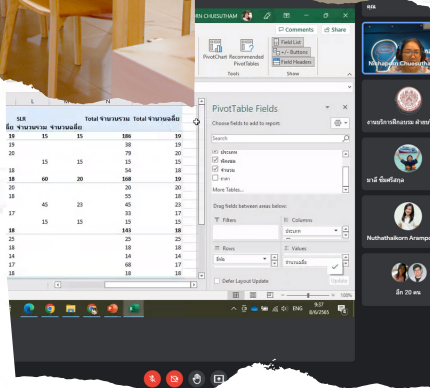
RN CHUEUTHAM

Comments
Share

PivotChart
Recommended PivotTables
Tools
Field List
+/- Buttons
Field Headers
Show

| L | M | N |  |  |
|---|---|---|---|---|
| SLR |  |  |  |  |
| ลี่ย จำนวนรวม | จำนวนเฉลี่ย | Total จำนวนรวม | Total จำนวนเฉลี่ย |  |
| 19 | 15 | 15 | 186 | 19 |
| 19 |  |  | 38 | 19 |
| 20 |  |  | 79 | 20 |
| 15 | 15 | 15 | 15 | 15 |
| 18 |  |  | 54 | 18 |
| 18 | 60 | 20 | 168 | 19 |
| 20 |  |  | 20 | 20 |
| 18 |  |  | 55 | 18 |
|  | 45 | 23 | 45 | 23 |
| 17 |  |  | 33 | 17 |
|  | 15 | 15 | 15 | 15 |
| 18 |  |  | 143 | 18 |
| 18 |  |  | 25 | 18 |
| 18 |  |  | 18 | 18 |
| 18 |  |  | 14 | 18 |
| 17 |  |  | 68 | 17 |
| 18 |  |  | 18 | 18 |

PivotTable Fields
Choose fields to add to report:
Search
ประเภท
ห้องสมุด
จำนวน
เพศ
More Tables...
Drag fields between areas below:
Filters
Columns
ประเภท
Rows
Values
ชื่อ
จำนวนเฉลี่ย
Defer Layout Update
Update

Nichaphon Chueutham
งานบริการศึกษาและ ห้องสมุด
ชาลี ชื่นศรีสกุล
Nuthathaikorn Arampo
อีก 20 คน

ENG
9:37
8/6/2565